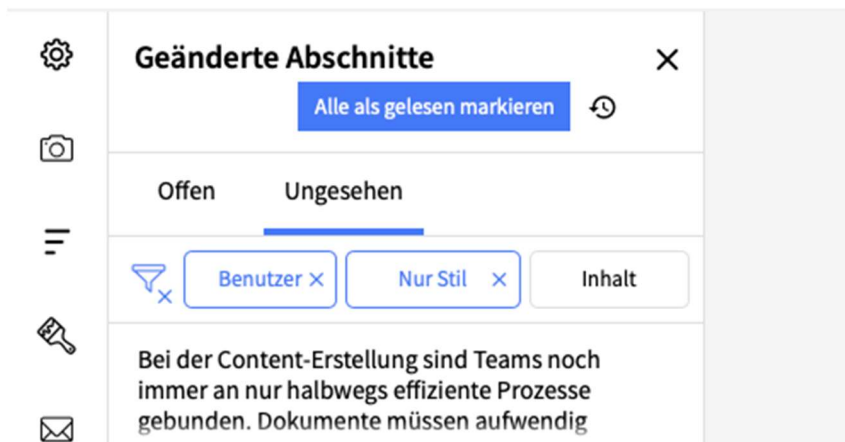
Geänderte Abschnitte

Alle als gelesen markieren

Offen

Ungesehen

Benutzer ×

Nur Stil ×

Inhalt

Bei der Content-Erstellung sind Teams noch immer an nur halbwegs effiziente Prozesse gebunden. Dokumente müssen aufwendig